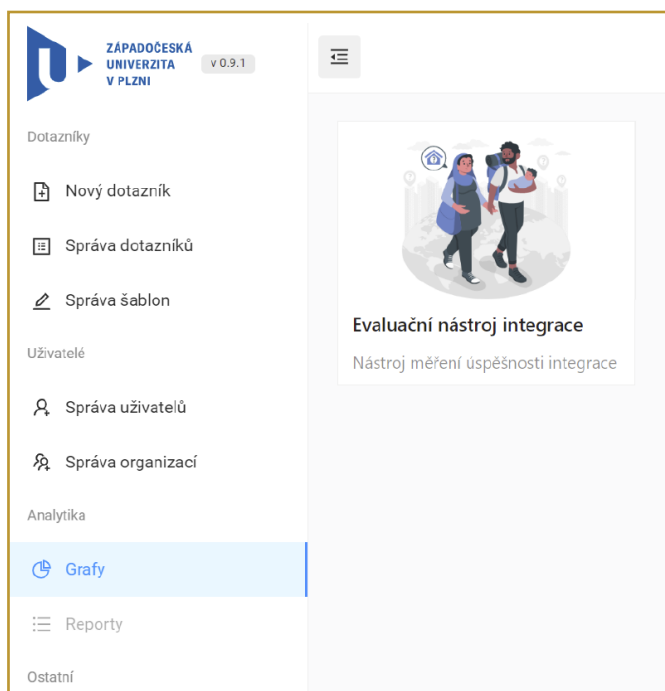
ZÁPADOČESKÁ UNIVERZITA V PLZNI

v 0.9.1

Dotazníky

Nový dotazník

Správa dotazníků

Správa šablon

Uživatelé

Správa uživatelů

Správa organizací

Analytika

Grafy

Reporty

Ostatní

Evaluační nástroj integrace

Nástroj měření úspěšnosti integrace